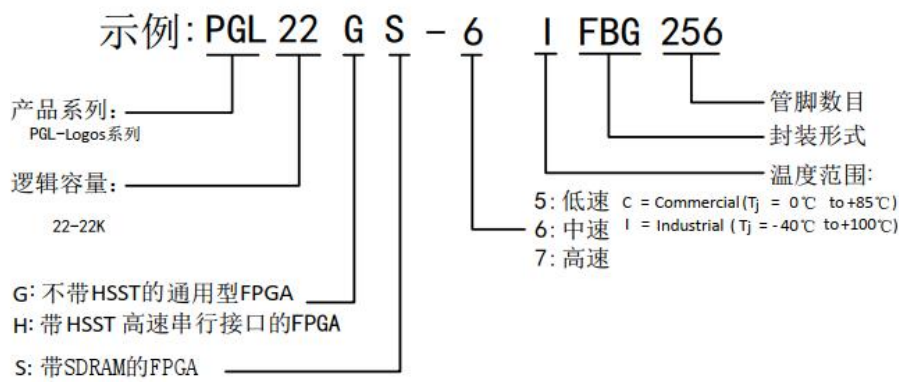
示例:PGL 22 G S - 6 I FBG 256

产品系列:
PGL-Logos系列

逻辑容量:
22-22K

G: 不带HSST的通用型FPGA
H: 带HSST 高速串行接口的FPGA

S: 带SDRAM的FPGA

5: 低速
6: 中速
7: 高速

管脚数目
封装形式
温度范围:
C = Commercial (Tj = 0℃ to+85℃)
I = Industrial (Tj = -40℃ to+100℃)